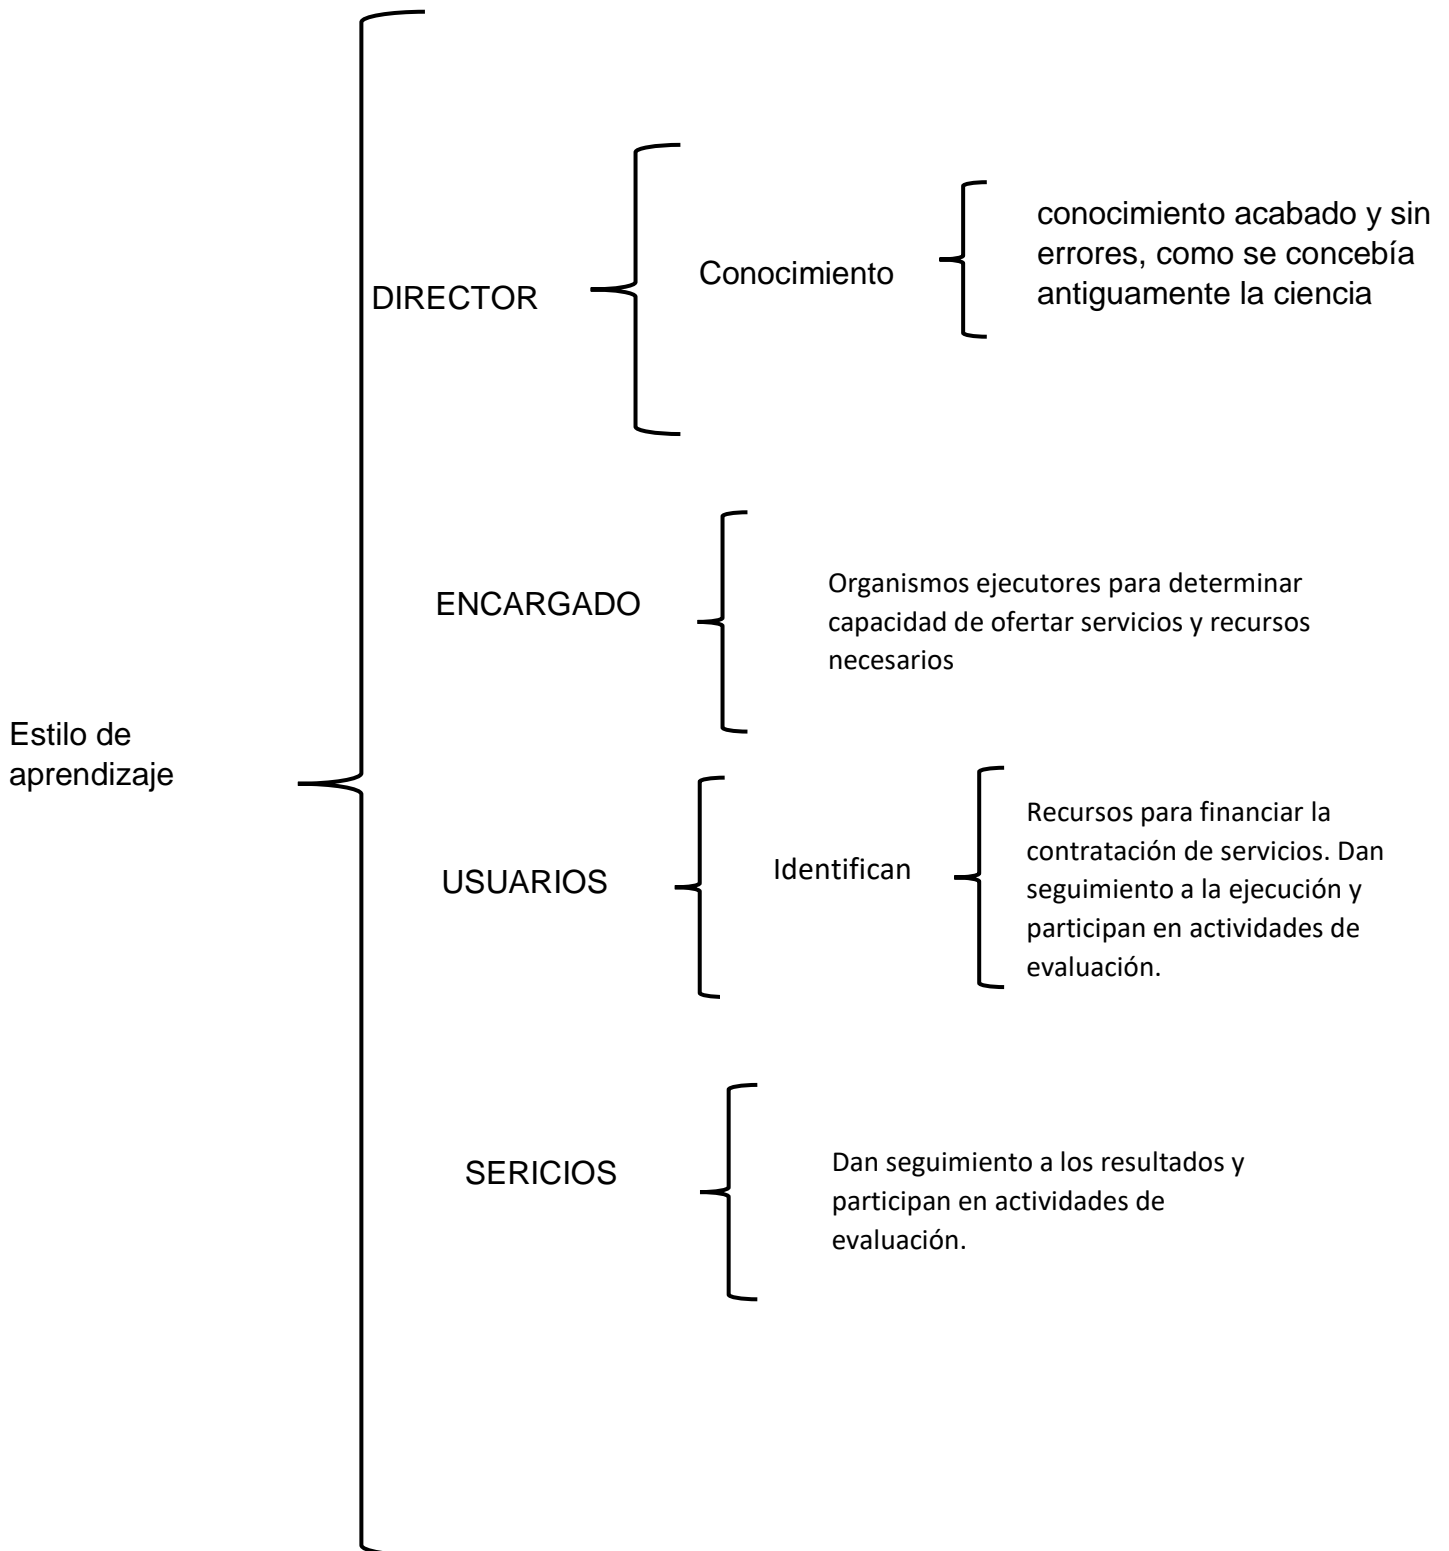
Estilo de aprendizaje

DIRECTOR

Conocimiento

conocimiento acabado y sin errores, como se concebía antiguamente la ciencia

ENCARGADO

Organismos ejecutores para determinar capacidad de ofertar servicios y recursos necesarios

USUARIOS

Identifican

Recursos para financiar la contratación de servicios. Dan seguimiento a la ejecución y participan en actividades de evaluación.

SERICIOS

Dan seguimiento a los resultados y participan en actividades de evaluación.